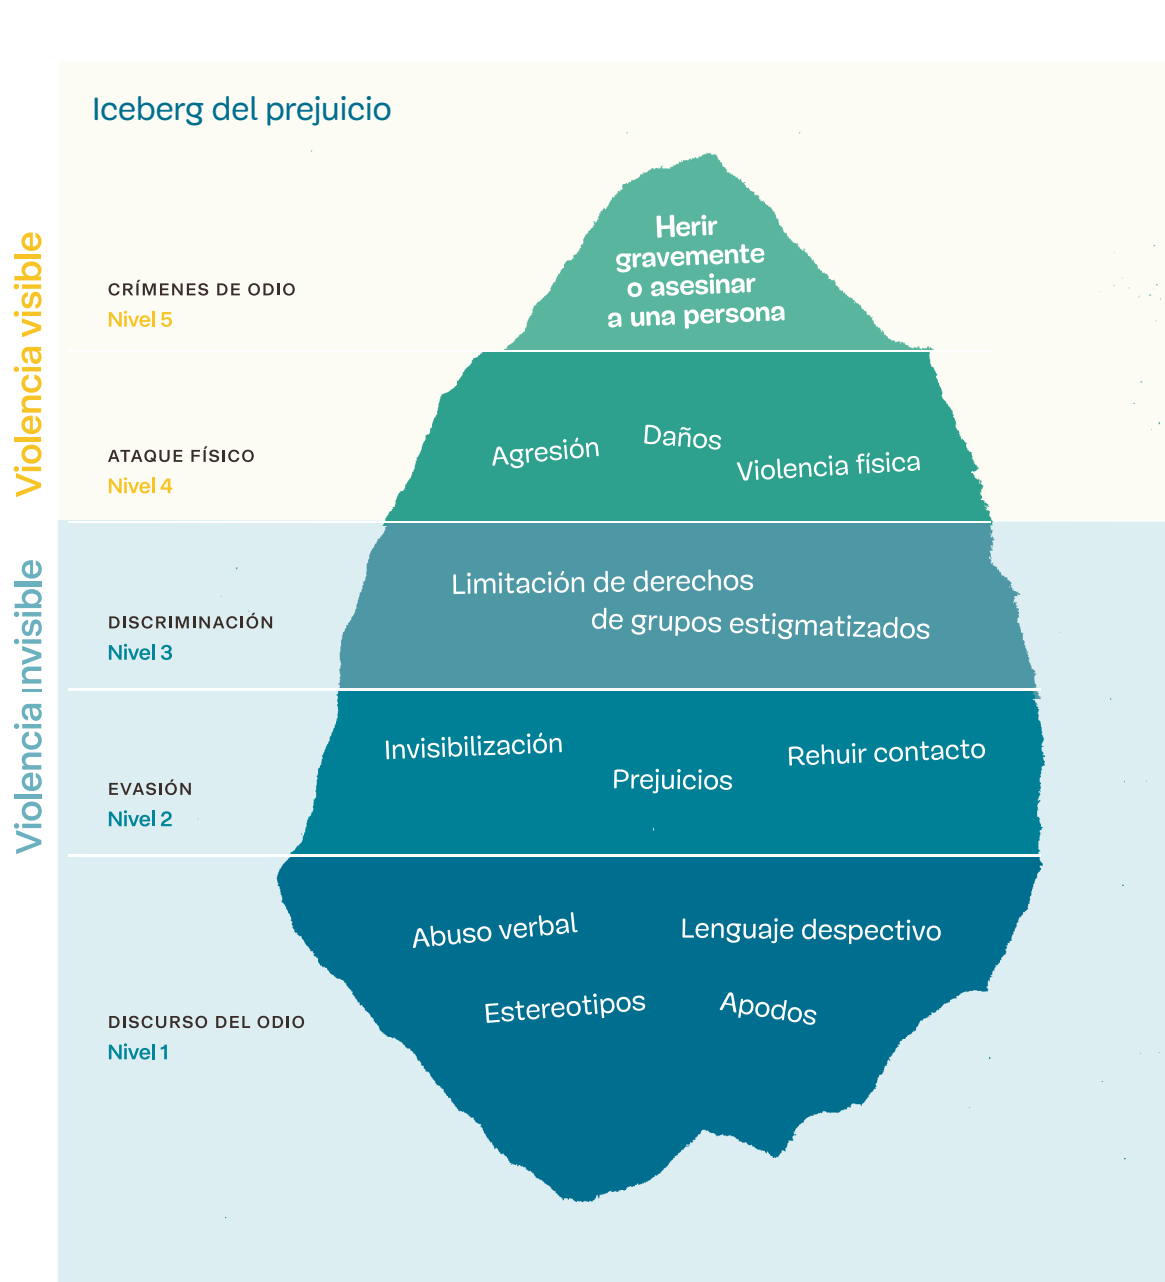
Iceberg del prejuicio

Violencia visible

CRÍMENES DE ODIO
Nivel 5

Herir gravemente o asesinar a una persona

ATAQUE FÍSICO
Nivel 4

Agresión
Daños
Violencia física

Violencia invisible

DISCRIMINACIÓN
Nivel 3

Limitación de derechos de grupos estigmatizados

EVASIÓN
Nivel 2

Invisibilización
Prejuicios
Rehuir contacto

DISCURSO DEL ODIO
Nivel 1

Abuso verbal
Lenguaje despectivo
Estereotipos
Apodos